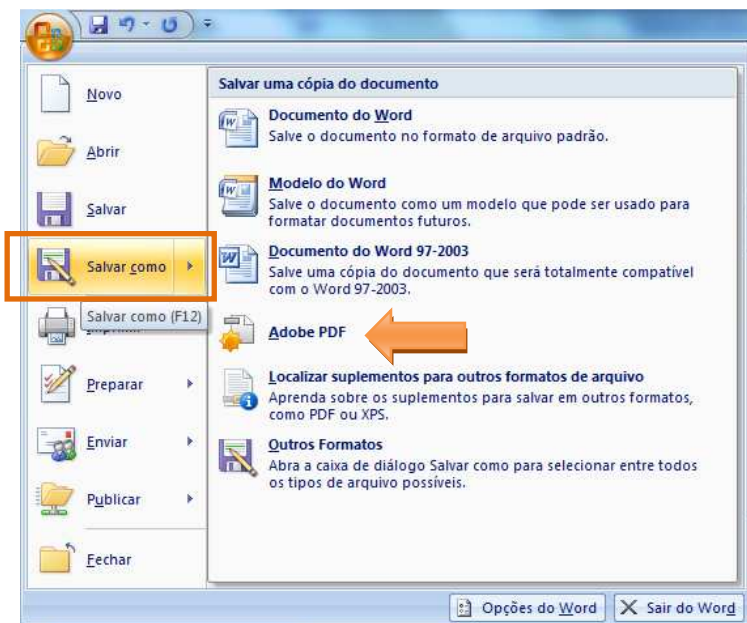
Novo

Abrir

Salvar

Salvar como

Salvar como (F12)

Preparar

Enviar

Publicar

Fechar

Salvar uma cópia do documento

Documento do Word
Salve o documento no formato de arquivo padrão.

Modelo do Word
Salve o documento como um modelo que pode ser usado para formatar documentos futuros.

Documento do Word 97-2003
Salve uma cópia do documento que será totalmente compatível com o Word 97-2003.

Adobe PDF

Localizar suplementos para outros formatos de arquivo
Aprenda sobre os suplementos para salvar em outros formatos, como PDF ou XPS.

Outros Formatos
Abra a caixa de diálogo Salvar como para selecionar entre todos os tipos de arquivo possíveis.

Opções do Word | Sair do Word